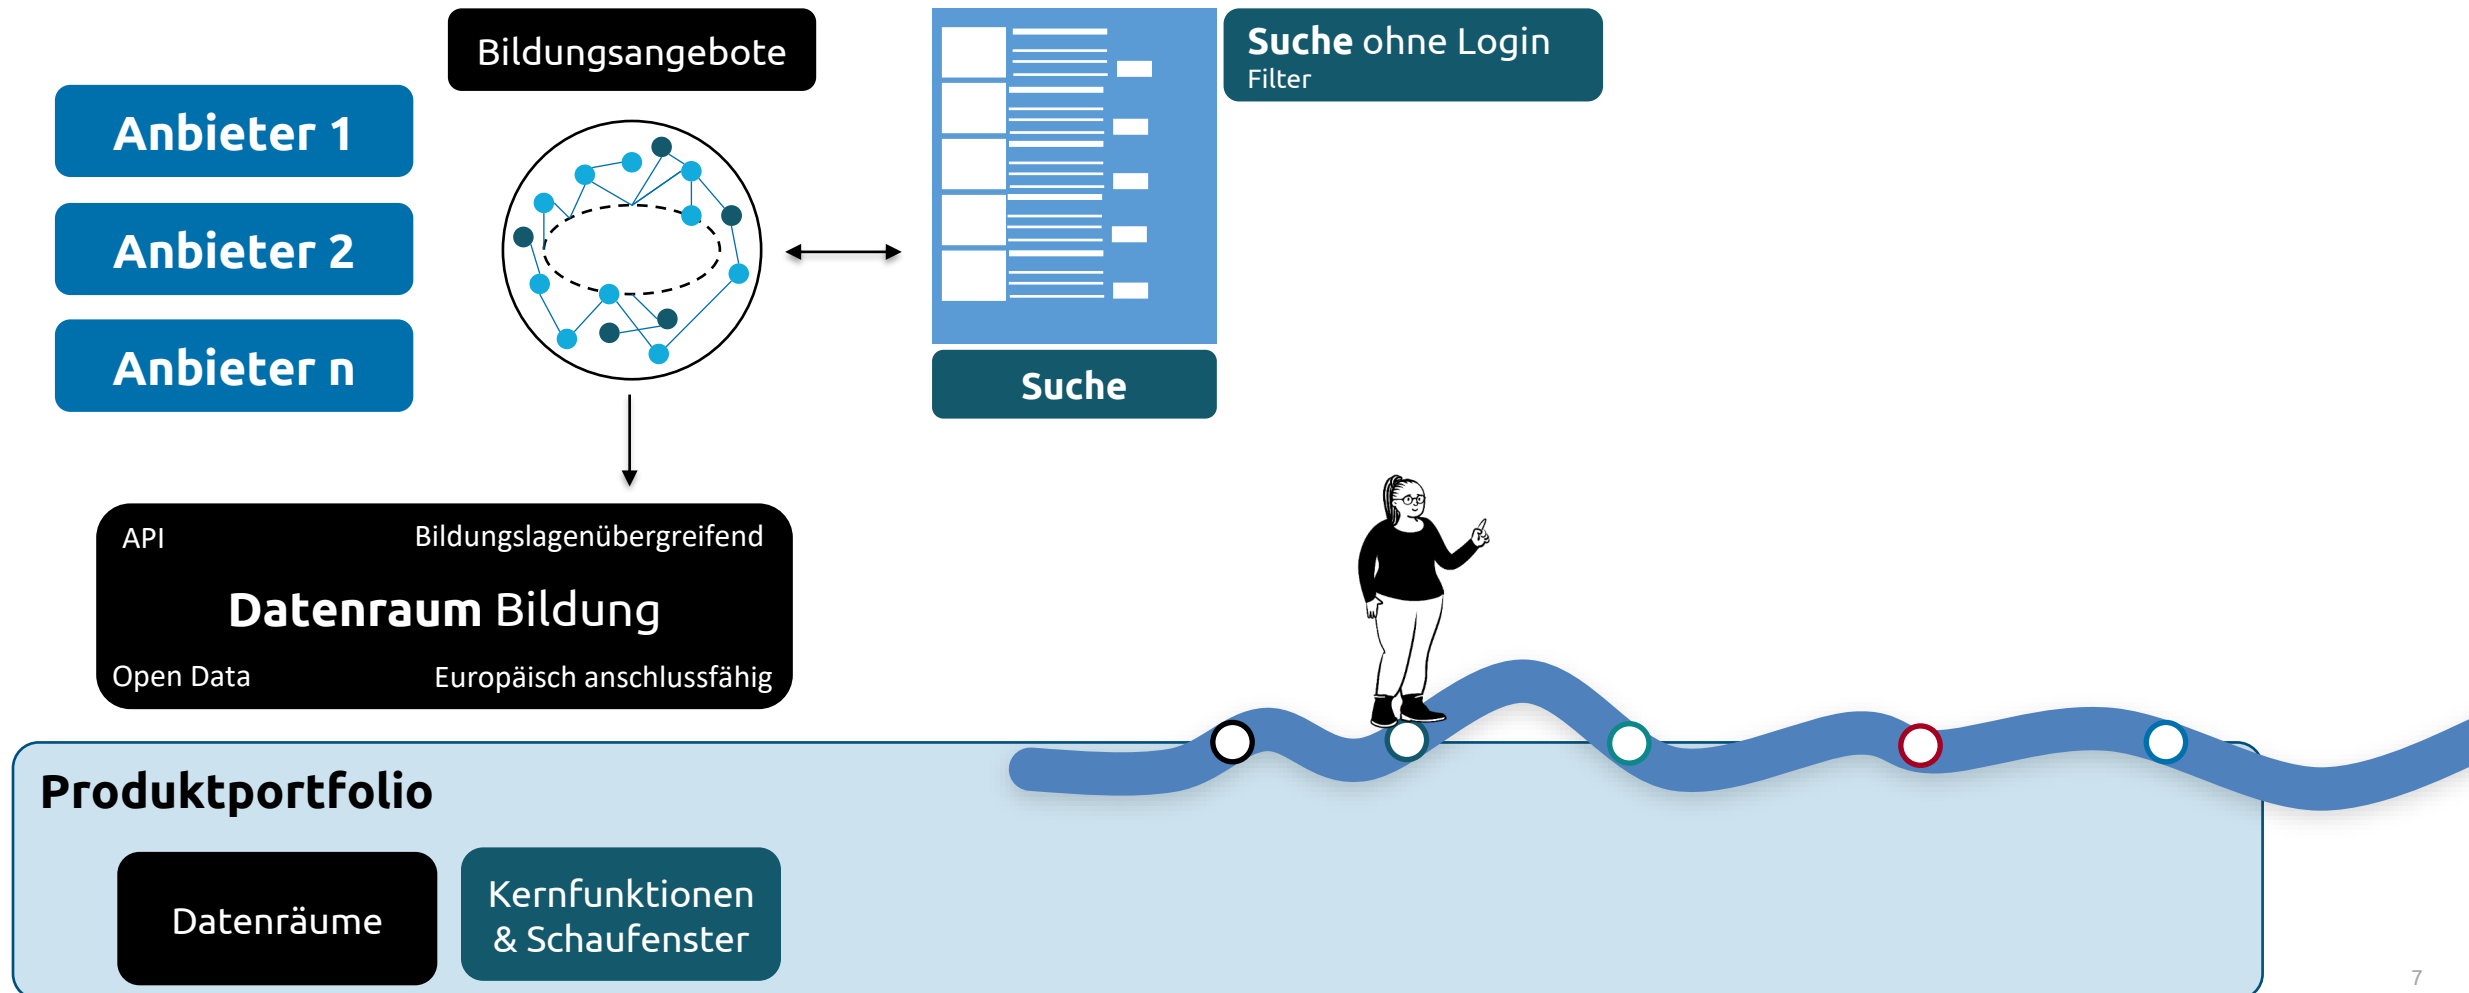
Anbieter 1

Anbieter 2

Anbieter n

Bildungsangebote

Suche

Suche ohne Login
Filter

API

Bildungslagenübergreifend

Datenraum Bildung

Open Data

Europäisch anschlussfähig

Produktportfolio

Datenräume

Kernfunktionen & Schaufenster

7